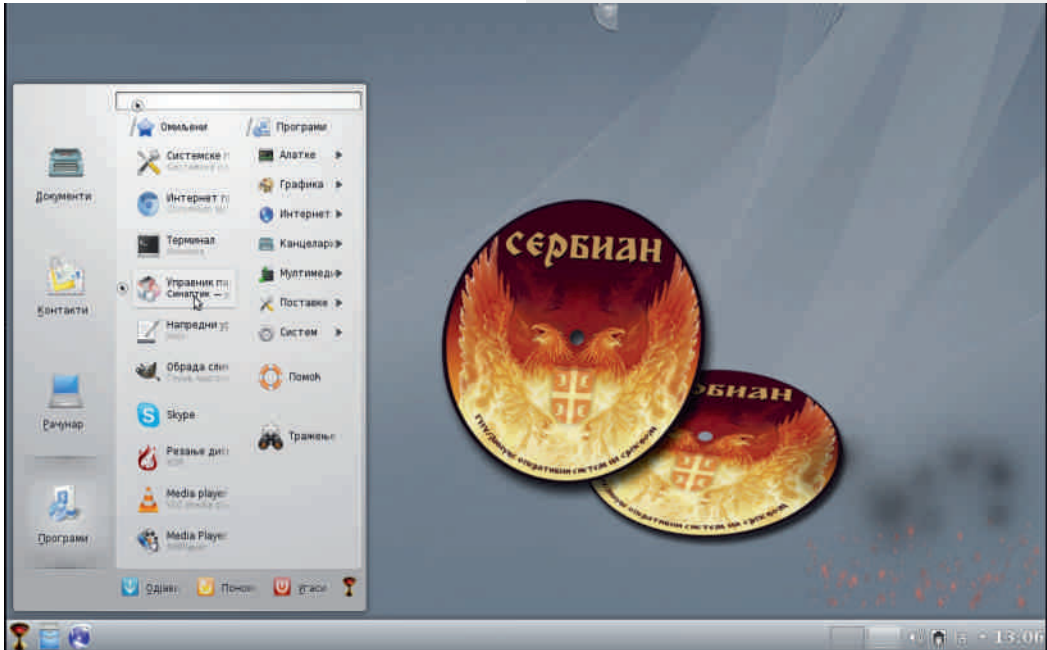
Омиљени

Програми

Документи

Контакти

Рачунар

Програми

Системске п
Системски ал

Интернет п
Интернет пр

Терминал
Конзола

Управник п
Синаптик — у

Напредни у
Кејт

Обрада сли
Гимп

Skype

Резање ди
К3Б

Media player
VLC media pl

Media Player
SMPlayer

Алатке

Графика

Интернет

Канцелариј

Мултимеди

Поставке

Систем

Помоћ

Тражење

Одјави

Покре

Угаси

СЕРБИАН

ГНУ/Линукс оперативни систем на српском

СЕРБИАН

ГНУ/Линукс оперативни систем на српском

13:06